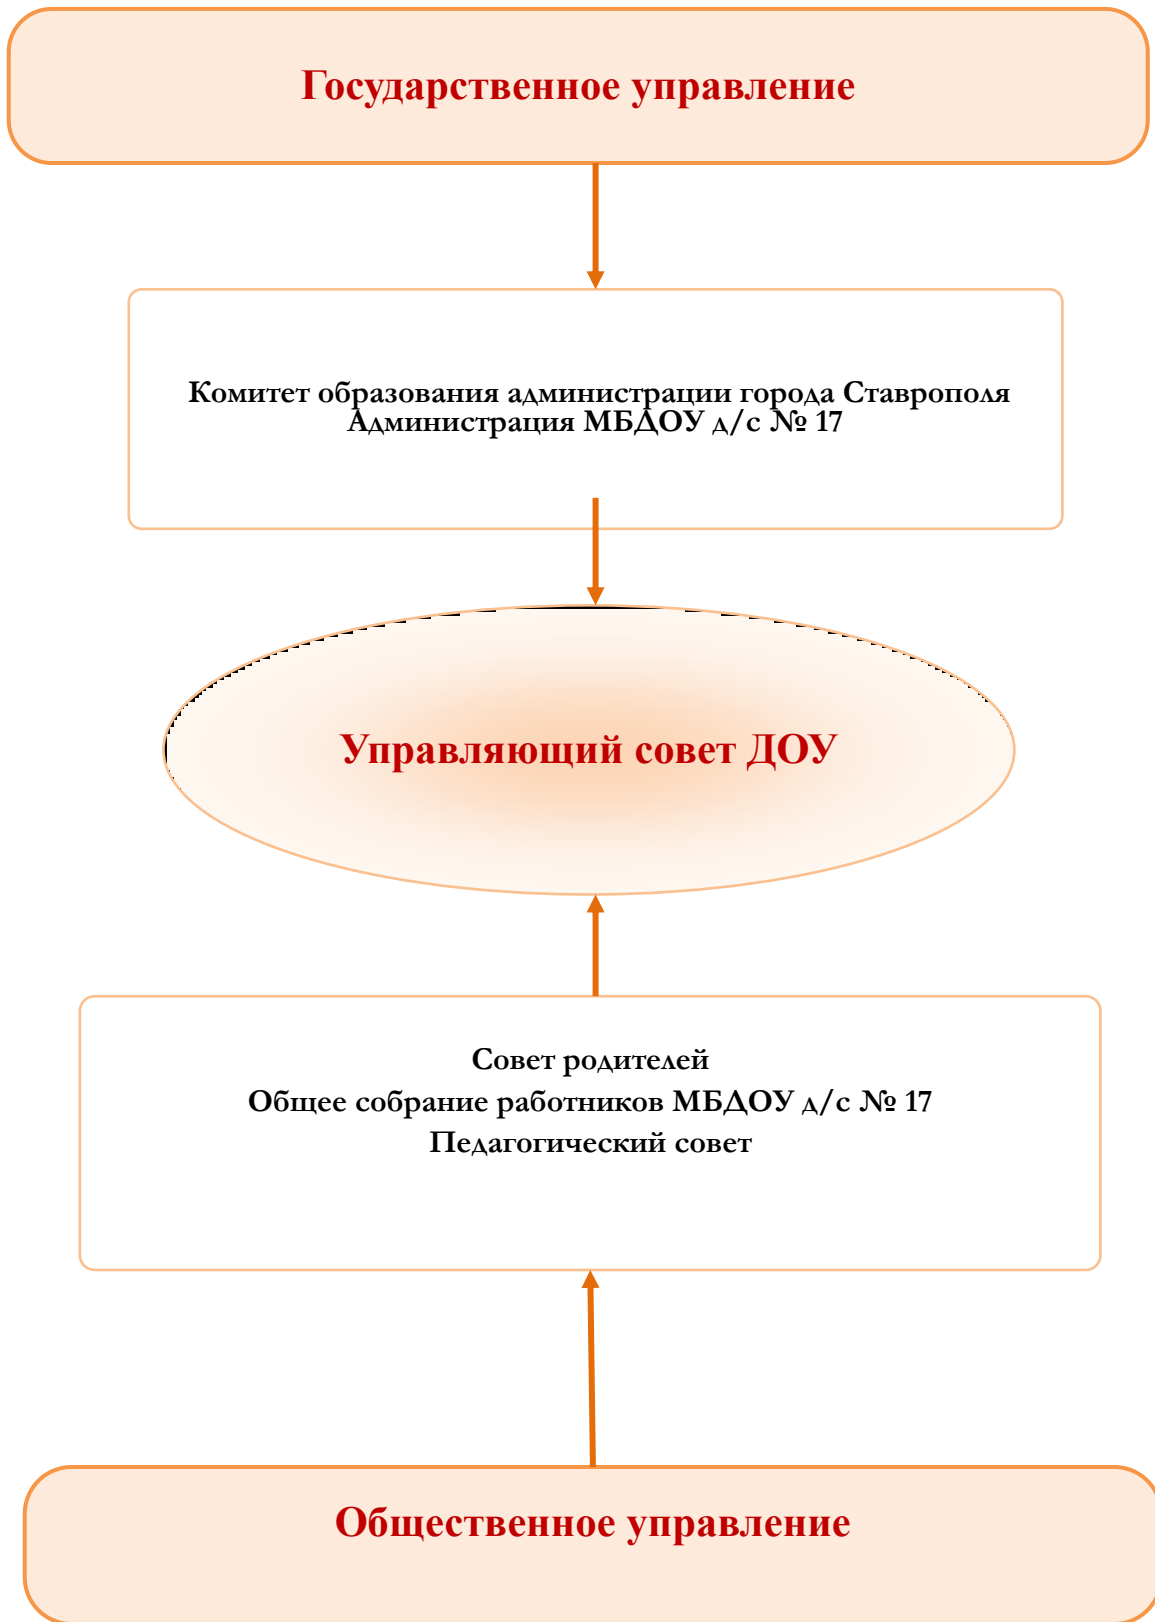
Государственное управление

Комитет образования администрации города Ставрополя
Администрация МБДОУ д/с № 17

Управляющий совет ДОУ

Совет родителей
Общее собрание работников МБДОУ д/с № 17
Педагогический совет

Общественное управление